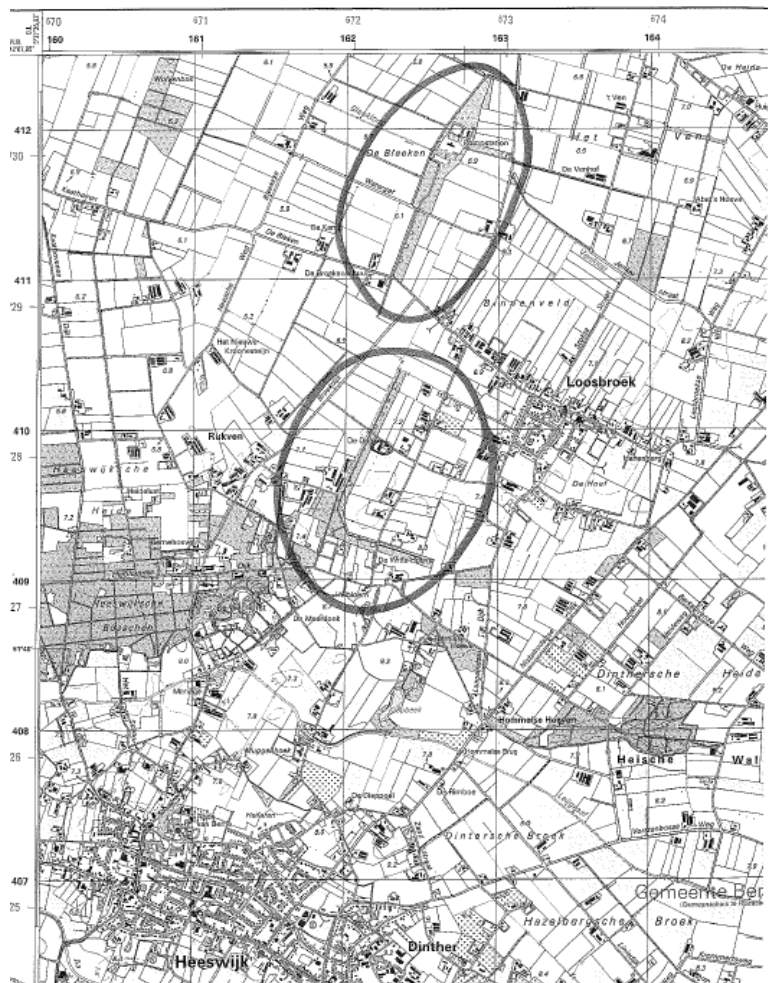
670 671 672 673 674
160 161 162 163 164

412
30
411
29
410
28
409
27
408
26
407
25

De Bleeken
Weggen
Het
Ven
De Venhof
't Ven
Binnenveld
Loosbroek
De Hoef
Rukven
Heeswijksche
Heide
Heeswijksche
Bosschen
De Vinkenberg
Un Maaldonk
Dintherche
Heide
Hommelse Hoeven
Heische
Wal
Dintersche Broek
Hazelbergsche
Broek
Gemeente Ber
Heeswijk
Dinther